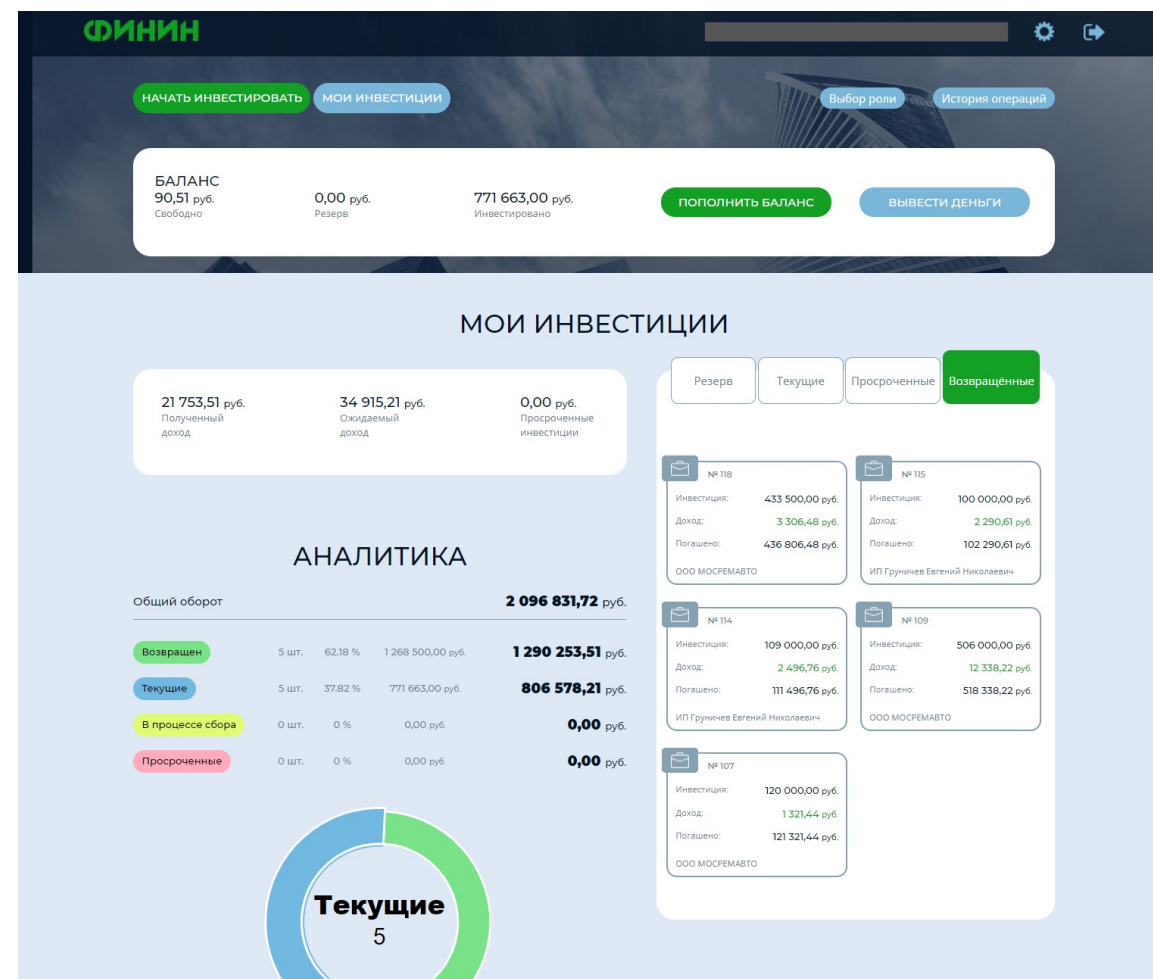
ФИНИН

НАЧАТЬ ИНВЕСТИРОВАТЬ МОИ ИНВЕСТИЦИИ

Выбор роли История операций

БАЛАНС
90,51 руб.
Свободно

0,00 руб.
Резерв

771 663,00 руб.
Инвестировано

ПОПОЛНИТЬ БАЛАНС ВЫВЕСТИ ДЕНЬГИ

МОИ ИНВЕСТИЦИИ

21 753,51 руб.
Полученный доход

34 915,21 руб.
Ожидаемый доход

0,00 руб.
Просроченные инвестиции

Резерв Текущие Просроченные Возвращённые

№ 118
Инвестиция: 433 500,00 руб.
Доход: 3 306,48 руб.
Погашено: 436 806,48 руб.
ООО МОСРЕМАВТО

№ 115
Инвестиция: 100 000,00 руб.
Доход: 2 290,61 руб.
Погашено: 102 290,61 руб.
ИП Груничев Евгений Николаевич

№ 114
Инвестиция: 109 000,00 руб.
Доход: 2 496,76 руб.
Погашено: 111 496,76 руб.
ИП Груничев Евгений Николаевич

№ 109
Инвестиция: 506 000,00 руб.
Доход: 12 338,22 руб.
Погашено: 518 338,22 руб.
ООО МОСРЕМАВТО

№ 107
Инвестиция: 120 000,00 руб.
Доход: 1 321,44 руб.
Погашено: 121 321,44 руб.
ООО МОСРЕМАВТО

АНАЛИТИКА

Общий оборот 2 096 831,72 руб.

| | | | | |
|---|---|---|---|---|
| Возвращен | 5 шт. | 62.18 % | 1 268 500,00 руб. | 1 290 253,51 руб. |
| Текущие | 5 шт. | 37.82 % | 771 663,00 руб. | 806 578,21 руб. |
| В процессе сбора | 0 шт. | 0 % | 0,00 руб. | 0,00 руб. |
| Просроченные | 0 шт. | 0 % | 0,00 руб. | 0,00 руб. |

Текущие
5